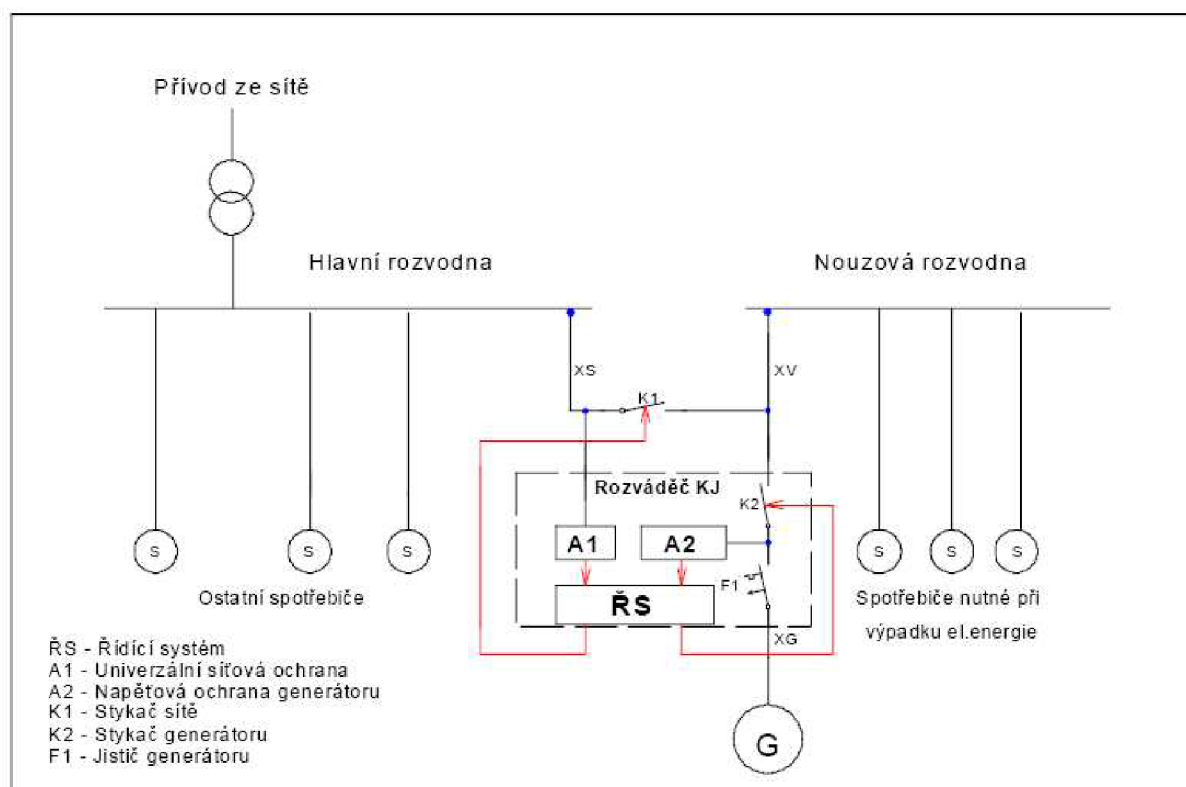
Přívod ze sítě

Hlavní rozvodna

Nouzová rozvodna

XS

XV

K1

Rozváděč KJ

K2

A1

A2

S

S

S

S

S

S

F1

ŘS

Ostatní spotřebiče

Spotřebiče nutné při výpadku el.energie

XG

G

ŘS - Řídící systém
A1 - Univerzální síťová ochrana
A2 - Napěťová ochrana generátoru
K1 - Stykač sítě
K2 - Stykač generátoru
F1 - Jistič generátoru